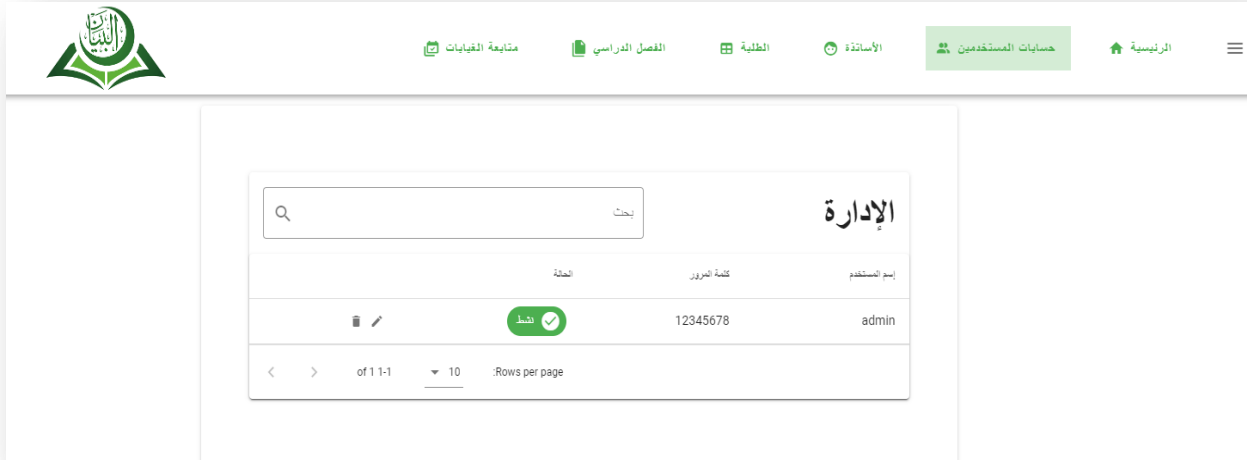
البيان

الرئيسية
حسابات المستخدمين
الأساتذة
الطلبة
الفصل الدراسي
متابعة الغيابات

الإدارة

بحث

| إسم المستخدم | كلمة المرور | الحالة | |
|---|---|---|---|
| admin | 12345678 | نشط | |

Rows per page: 10 1-1 of 1